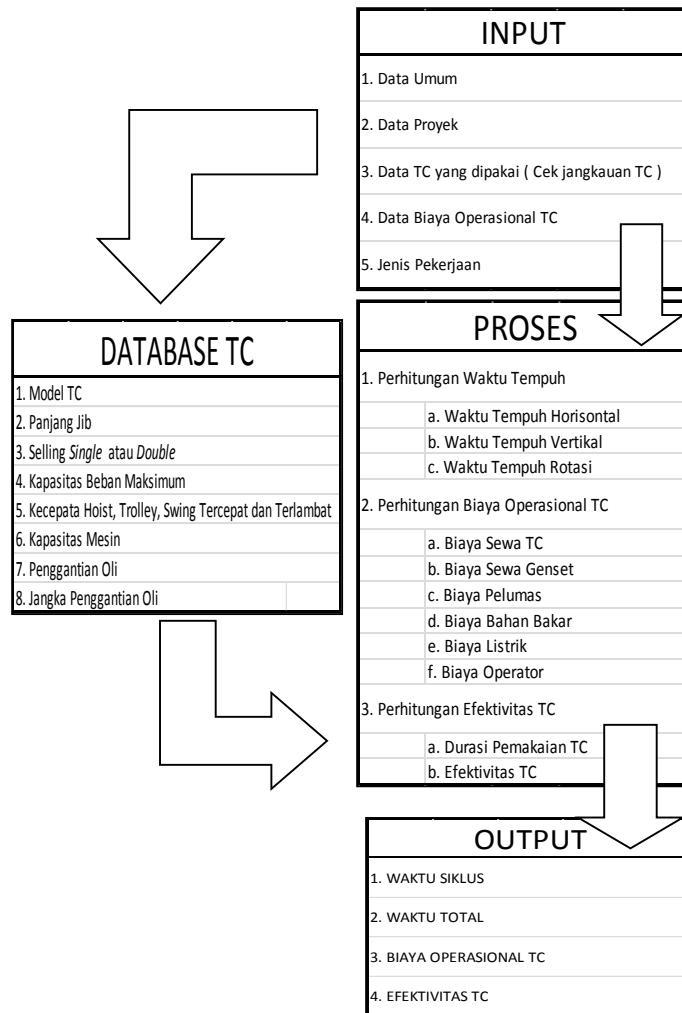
INPUT

1. Data Umum
2. Data Proyek
3. Data TC yang dipakai ( Cek jangkauan TC )
4. Data Biaya Operasional TC
5. Jenis Pekerjaan

DATABASE TC

1. Model TC
2. Panjang Jib
3. Selling *Single* atau *Double*
4. Kapasitas Beban Maksimum
5. Kecepata Hoist, Trolley, Swing Tercepat dan Terlambat
6. Kapasitas Mesin
7. Penggantian Oli
8. Jangka Penggantian Oli

PROSES

1. Perhitungan Waktu Tempuh
a. Waktu Tempuh Horisontal
b. Waktu Tempuh Vertikal
c. Waktu Tempuh Rotasi
2. Perhitungan Biaya Operasional TC
a. Biaya Sewa TC
b. Biaya Sewa Genset
c. Biaya Pelumas
d. Biaya Bahan Bakar
e. Biaya Listrik
f. Biaya Operator
3. Perhitungan Efektivitas TC
a. Durasi Pemakaian TC
b. Efektivitas TC

OUTPUT

1. WAKTU SIKLUS
2. WAKTU TOTAL
3. BIAYA OPERASIONAL TC
4. EFEKTIVITAS TC